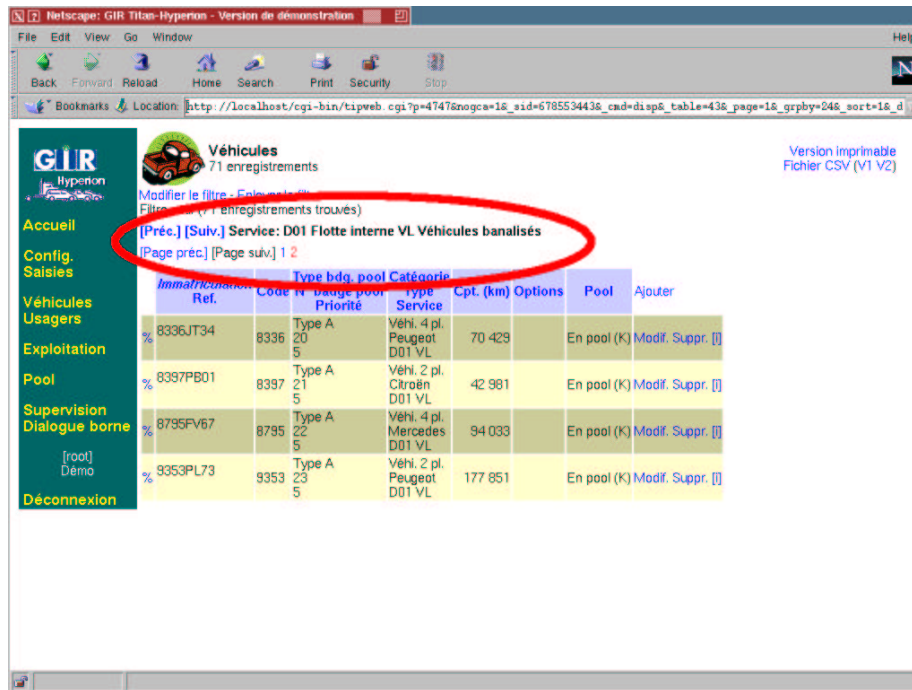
Netscape: GIR Titan-Hyperion - Version de démonstration

File Edit View Go Window Help

Back Forward Reload Home Search Print Security Stop

Bookmarks Location: http://localhost/cgi-bin/tipweb.cgi?p=4747&nogca=1&_sid=678553443&_cmd=disp&_table=43&_page=1&_grpby=24&_sort=1&_d

GIR Hyperion

Accueil
Config. Saisies
Véhicules
Usagers
Exploitation
Pool
Supervision
Dialogue borne
[root]
Démo
Déconnexion

Véhicules
71 enregistrements

Version imprimable
Fichier CSV (V1 V2)

Modifier le filtre - Enlever le fi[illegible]
Filtre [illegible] (71 enregistrements trouvés)

[Préc.] [Suiv.] Service: D01 Flotte interne VL Véhicules banalisés

[Page préc.] [Page suiv.] 1 2

| | Immatriculation Ref. | Code | Type bdg. pool N° badge pool Priorité | Catégorie Type Service | Cpt. (km) | Options | Pool | Ajouter |
|---|---|---|---|---|---|---|---|---|
| % | 8336JT34 | 8336 | Type A 20 5 | Véhi. 4 pl. Peugeot D01 VL | 70 429 | | En pool (K) | Modif. Suppr. [I] |
| % | 8397PB01 | 8397 | Type A 21 5 | Véhi. 2 pl. Citroën D01 VL | 42 981 | | En pool (K) | Modif. Suppr. [I] |
| % | 8795FV67 | 8795 | Type A 22 5 | Véhi. 4 pl. Mercedes D01 VL | 94 033 | | En pool (K) | Modif. Suppr. [I] |
| % | 9353PL73 | 9353 | Type A 23 5 | Véhi. 2 pl. Peugeot D01 VL | 177 851 | | En pool (K) | Modif. Suppr. [I] |